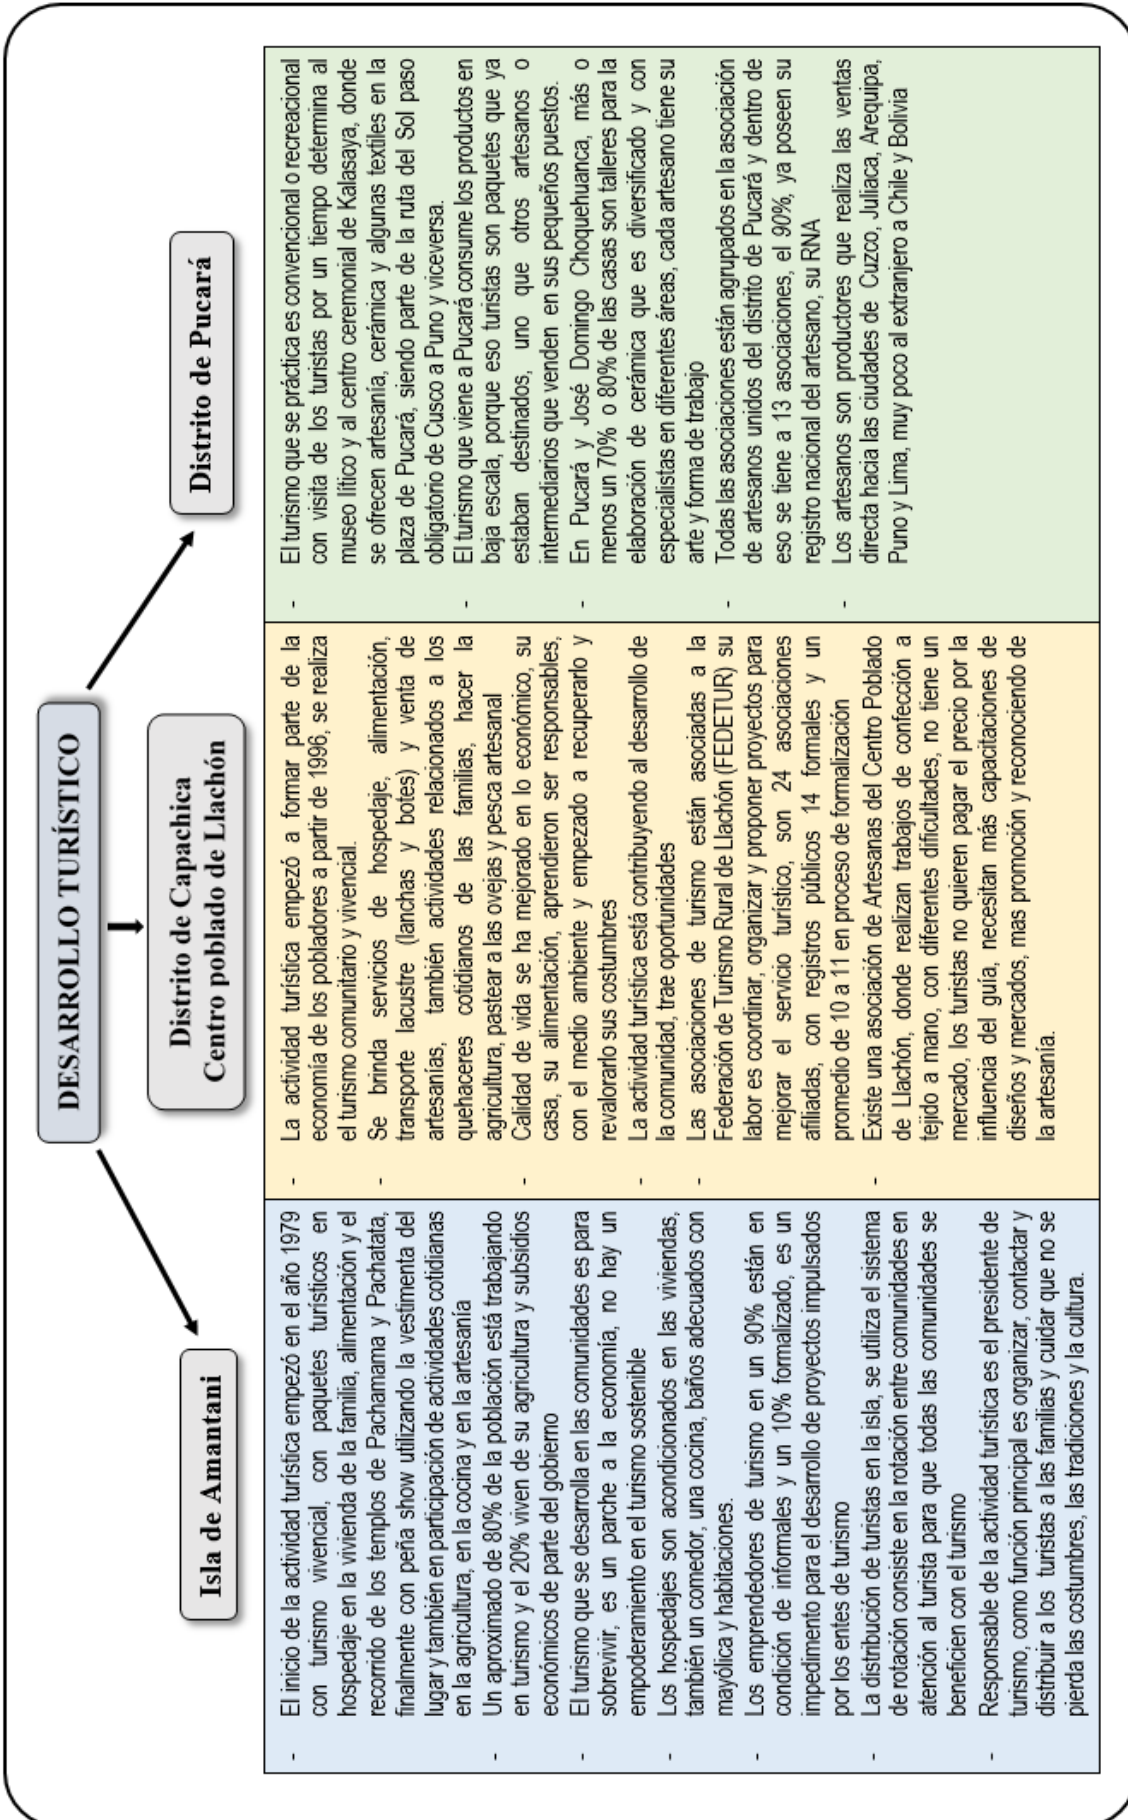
DESARROLLO TURÍSTICO

Isla de Amantani

- El inicio de la actividad turística empezó en el año 1979 con turismo vivencial, con paquetes turísticos en hospedaje en la vivienda de la familia, alimentación y el recorrido de los templos de Pachamama y Pachatata, finalmente con peña show utilizando la vestimenta del lugar y también en participación de actividades cotidianas en la agricultura, en la cocina y en la artesanía
- Un aproximado de 80% de la población está trabajando en turismo y el 20% viven de su agricultura y subsidios económicos de parte del gobierno
- El turismo que se desarrolla en las comunidades es para sobrevivir, es un parche a la economía, no hay un empoderamiento en el turismo sostenible
- Los hospedajes son acondicionados en las viviendas, también un comedor, una cocina, baños adecuados con mayólica y habitaciones.
- Los emprendedores de turismo en un 90% están en condición de informales y un 10% formalizado, es un impedimento para el desarrollo de proyectos impulsados por los entes de turismo
- La distribución de turistas en la isla, se utiliza el sistema de rotación consiste en la rotación entre comunidades en atención al turista para que todas las comunidades se beneficien con el turismo
- Responsable de la actividad turística es el presidente de turismo, como función principal es organizar, contactar y distribuir a los turistas a las familias y cuidar que no se pierda las costumbres, las tradiciones y la cultura.

Distrito de Capachica
Centro poblado de Llachón

- La actividad turística empezó a formar parte de la economía de los pobladores a partir de 1996, se realiza el turismo comunitario y vivencial.
- Se brinda servicios de hospedaje, alimentación, transporte lacustre (lanchas y botes) y venta de artesanías, también actividades relacionados a los quehaceres cotidianos de las familias, hacer la agricultura, pastear a las ovejas y pesca artesanal
- Calidad de vida se ha mejorado en lo económico, su casa, su alimentación, aprendieron ser responsables, con el medio ambiente y empezado a recuperarlo y revalorarlo sus costumbres
- La actividad turística está contribuyendo al desarrollo de la comunidad, trae oportunidades
- Las asociaciones de turismo están asociadas a la Federación de Turismo Rural de Llachón (FEDETUR) su labor es coordinar, organizar y proponer proyectos para mejorar el servicio turístico, son 24 asociaciones afiliadas, con registros públicos 14 formales y un promedio de 10 a 11 en proceso de formalización
- Existe una asociación de Artesanas del Centro Poblado de Llachón, donde realizan trabajos de confección a tejido a mano, con diferentes dificultades, no tiene un mercado, los turistas no quieren pagar el precio por la influencia del guía, necesitan más capacitaciones de diseños y mercados, mas promoción y reconociendo de la artesanía.

Distrito de Pucará

- El turismo que se práctica es convencional o recreacional con visita de los turistas por un tiempo determina al museo lítico y al centro ceremonial de Kalasaya, donde se ofrecen artesanía, cerámica y algunas textiles en la plaza de Pucará, siendo parte de la ruta del Sol paso obligatorio de Cusco a Puno y viceversa.
- El turismo que viene a Pucará consume los productos en baja escala, porque eso turistas son paquetes que ya estaban destinados, uno que otros artesanos o intermediarios que venden en sus pequeños puestos.
- En Pucará y José Domingo Choquehuanca, más o menos un 70% o 80% de las casas son talleres para la elaboración de cerámica que es diversificado y con especialistas en diferentes áreas, cada artesano tiene su arte y forma de trabajo
- Todas las asociaciones están agrupadas en la asociación de artesanos unidos del distrito de Pucará y dentro de eso se tiene a 13 asociaciones, el 90%, ya poseen su registro nacional del artesano, su RNA
- Los artesanos son productores que realiza las ventas directa hacia las ciudades de Cuzco, Juliaca, Arequipa, Puno y Lima, muy poco al extranjero a Chile y Bolivia